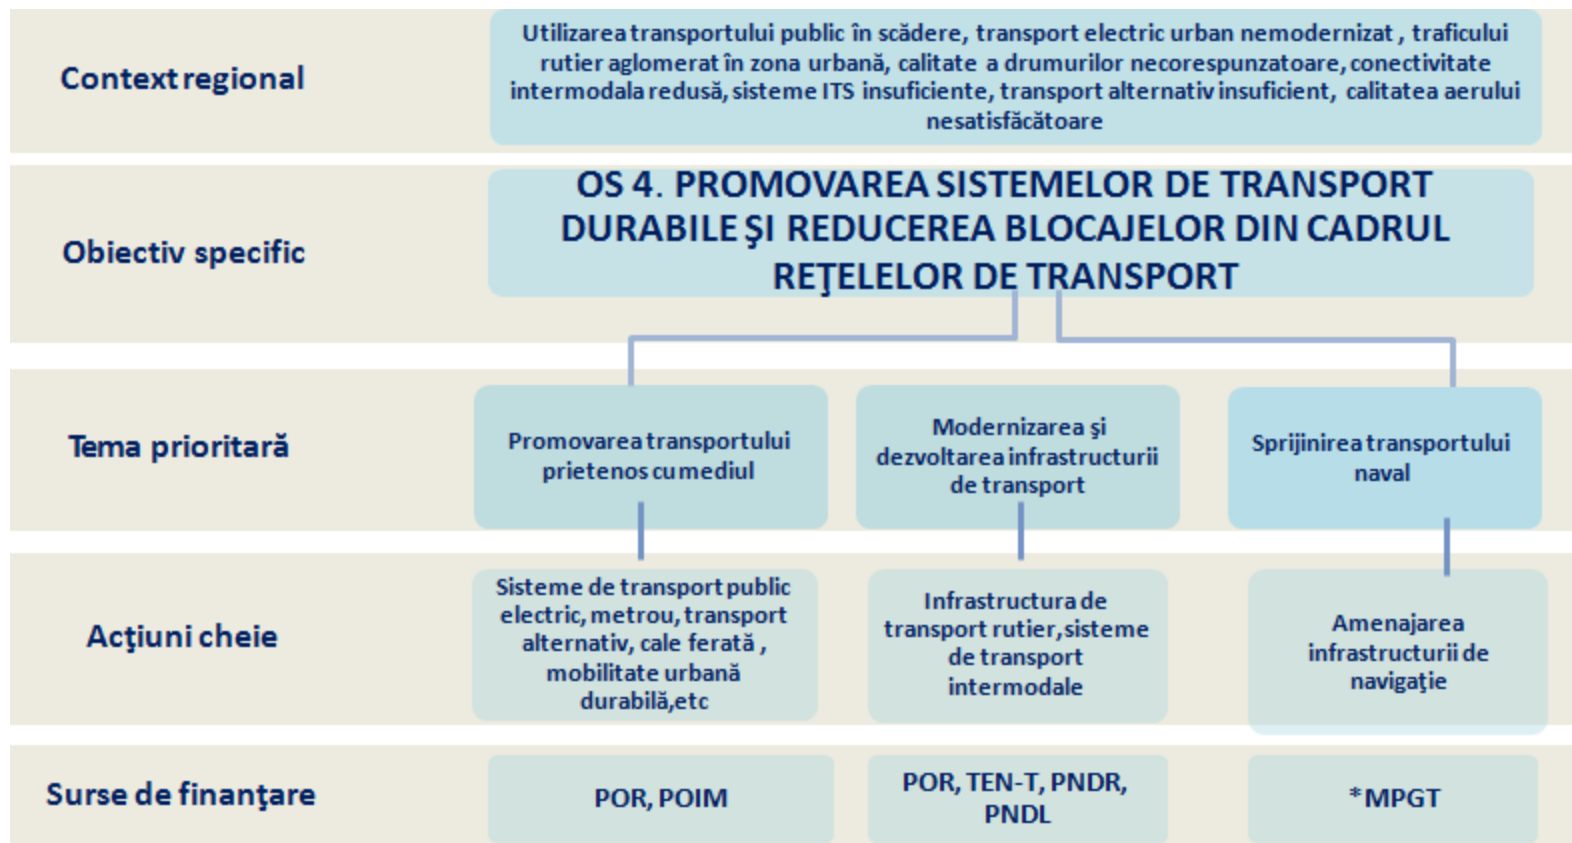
Context regional

Utilizarea transportului public în scădere, transport electric urban nemodernizat, traficului rutier aglomerat în zona urbană, calitate a drumurilor necorespunzatoare, conectivitate intermodala redusă, sisteme ITS insuficiente, transport alternativ insuficient, calitatea aerului nesatisfăcătoare

Obiectiv specific

OS 4. PROMOVAREA SISTEMELOR DE TRANSPORT DURABILE ŞI REDUCEREA BLOCAJELOR DIN CADRUL REŢELELOR DE TRANSPORT

Tema prioritară

Promovarea transportului prietenos cu mediul

Modernizarea şi dezvoltarea infrastructurii de transport

Sprijinirea transportului naval

Acţiuni cheie

Sisteme de transport public electric, metrou, transport alternativ, cale ferată, mobilitate urbană durabilă,etc

Infrastructura de transport rutier, sisteme de transport intermodale

Amenajarea infrastructurii de navigaţie

Surse de finanţare

POR, POIM

POR, TEN-T, PNDR, PNDL

*MPGT